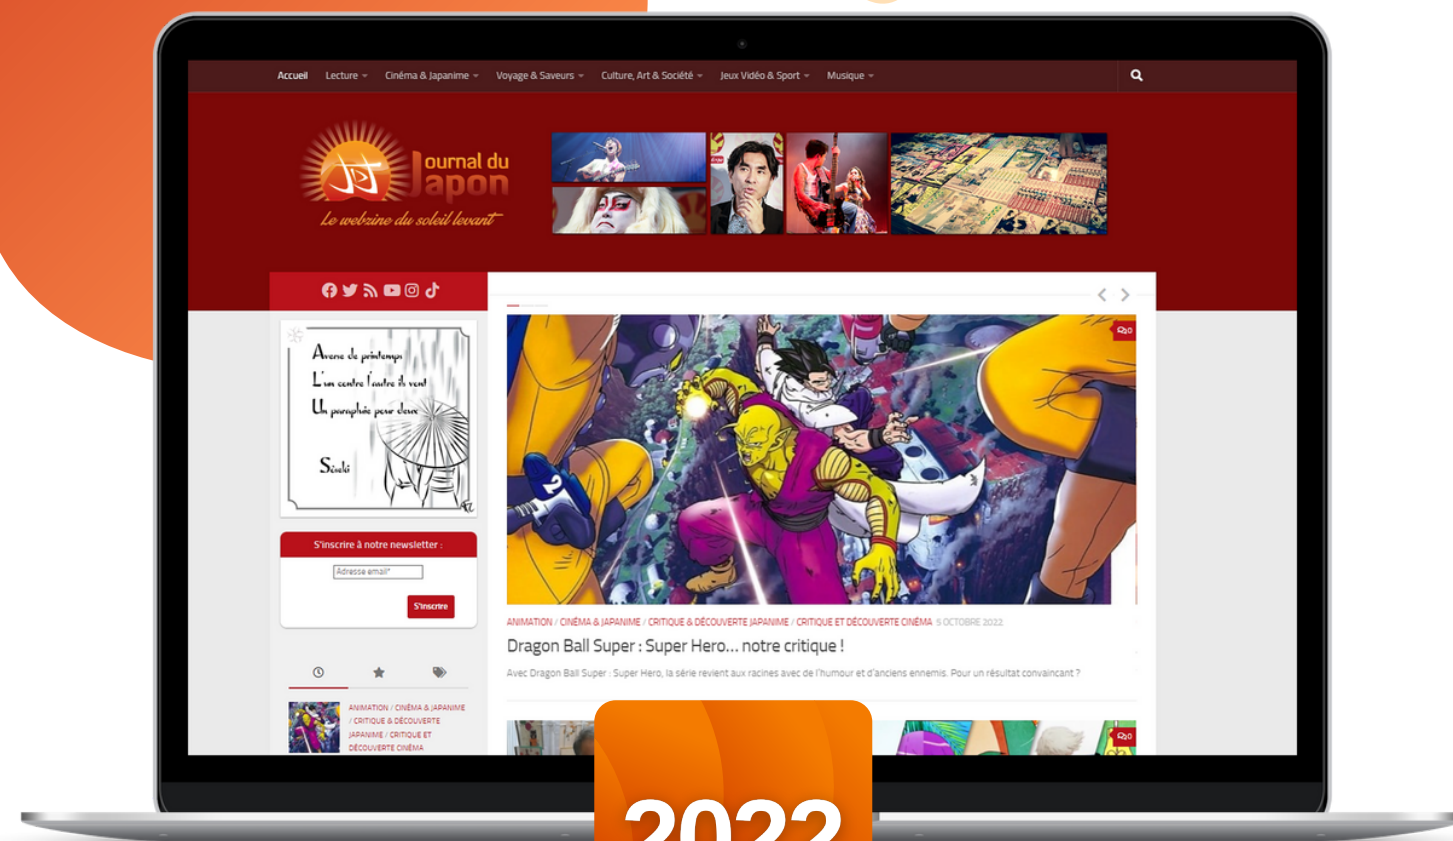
Accueil Lecture Cinéma & Japanime Voyage & Saveurs Culture, Art & Société Jeux Vidéo & Sport Musique

ournal du Japon
Le webzine du soleil levant

Averse de printemps
L'un contre l'autre il vont
Un parapluie pour deux

Seuki

S'inscrire à notre newsletter :
Adresse email*
S'inscrire

ANIMATION / CINÉMA & JAPANIME / CRITIQUE & DÉCOUVERTE JAPANIME / CRITIQUE ET DÉCOUVERTE CINÉMA

ANIMATION / CINÉMA & JAPANIME / CRITIQUE & DÉCOUVERTE JAPANIME / CRITIQUE ET DÉCOUVERTE CINÉMA 5 OCTOBRE 2022
Dragon Ball Super : Super Hero… notre critique !
Avec Dragon Ball Super : Super Hero, la série revient aux racines avec de l'humour et d'anciens ennemis. Pour un résultat convaincant ?

0
0

2022